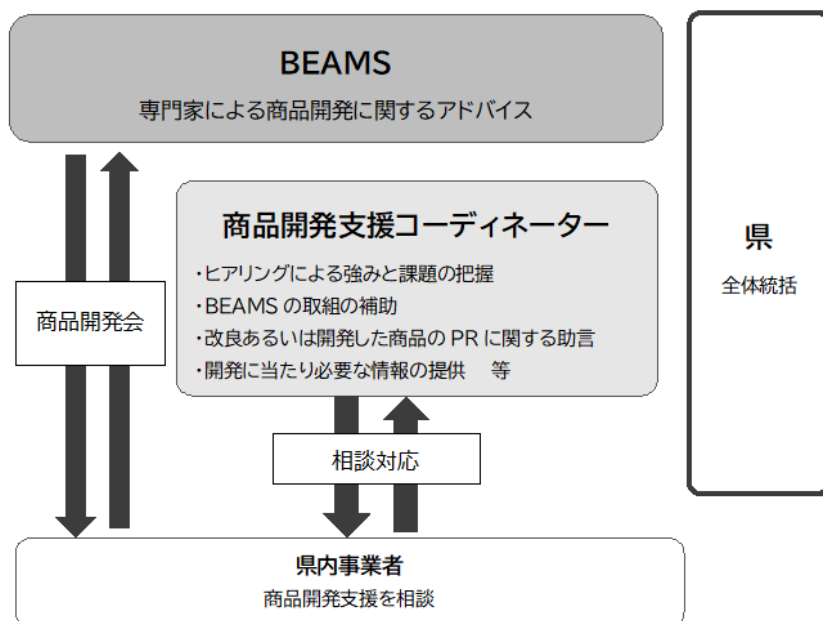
BEAMS
専門家による商品開発に関するアドバイス

商品開発会

商品開発支援コーディネーター
・ヒアリングによる強みと課題の把握
・BEAMS の取組の補助
・改良あるいは開発した商品の PR に関する助言
・開発に当たり必要な情報の提供　等

相談対応

県
全体統括

県内事業者
商品開発支援を相談